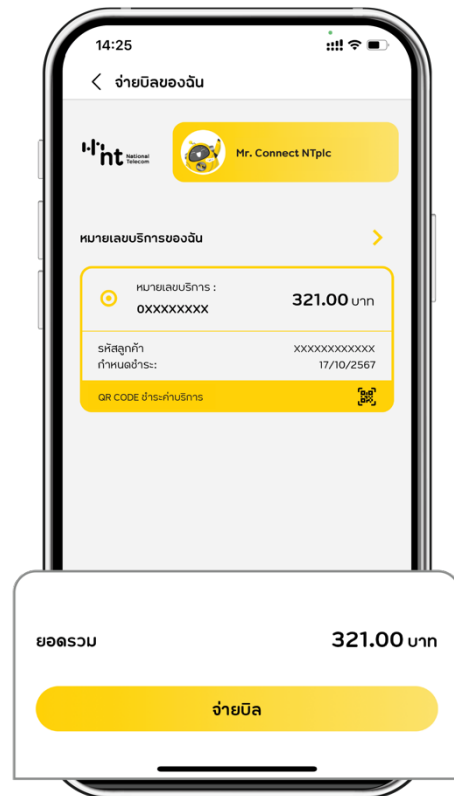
14:25

จ่ายบิลของฉัน

nt National Telecom

Mr. Connect NTplc

หมายเลขบริการของฉัน

หมายเลขบริการ :
0XXXXXXXX

321.00 บาท

รหัสลูกค้า XXXXXXXXXXXX
กำหนดชำระ: 17/10/2567

QR CODE ชำระค่าบริการ

ยอดรวม 321.00 บาท

จ่ายบิล